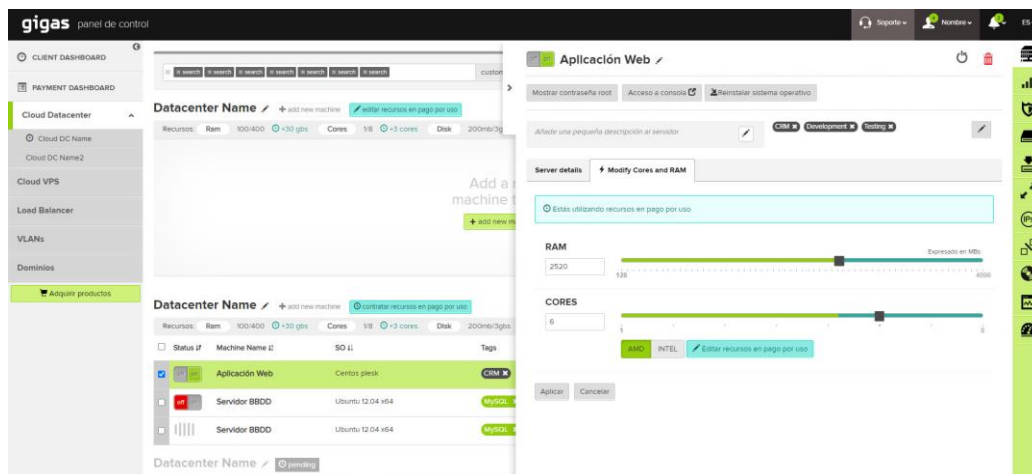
gigas panel de control

Soporte Nombre ES

CLIENT DASHBOARD
PAYMENT DASHBOARD
Cloud Datacenter
Cloud DC Name
Cloud DC Name2
Cloud VPS
Load Balancer
VLANs
Dominios
Adquirir productos

search search search search search search search custom

Datacenter Name + add new machine editar recursos en pago por uso
Recursos: Ram 100/400 +30 gbs Cores 1/8 +3 cores Disk 200mb/3g

Add a machine t
+ add new m

Datacenter Name + add new machine contratar recursos en pago por uso
Recursos: Ram 100/400 +30 gbs Cores 1/8 +3 cores Disk 200mb/3gbs

| Status | Machine Name | SO | Tags |
|---|---|---|---|
| on off | Aplicación Web | Centos plesk | CRM |
| off | Servidor BBDD | Ubuntu 12.04 x64 | MySQL |
| | Servidor BBDD | Ubuntu 12.04 x64 | MySQL |

Datacenter Name pending

Aplicación Web

Mostrar contraseña root Acceso a consola Reinstalar sistema operativo

Añade una pequeña descripción al servidor
CRM Development Testing

Server details Modify Cores and RAM

Estás utilizando recursos en pago por uso

RAM
2520
Expresado en MBs
128 4096

CORES
6
1 8

AMD INTEL Editar recursos en pago por uso

Aplicar Cancelar